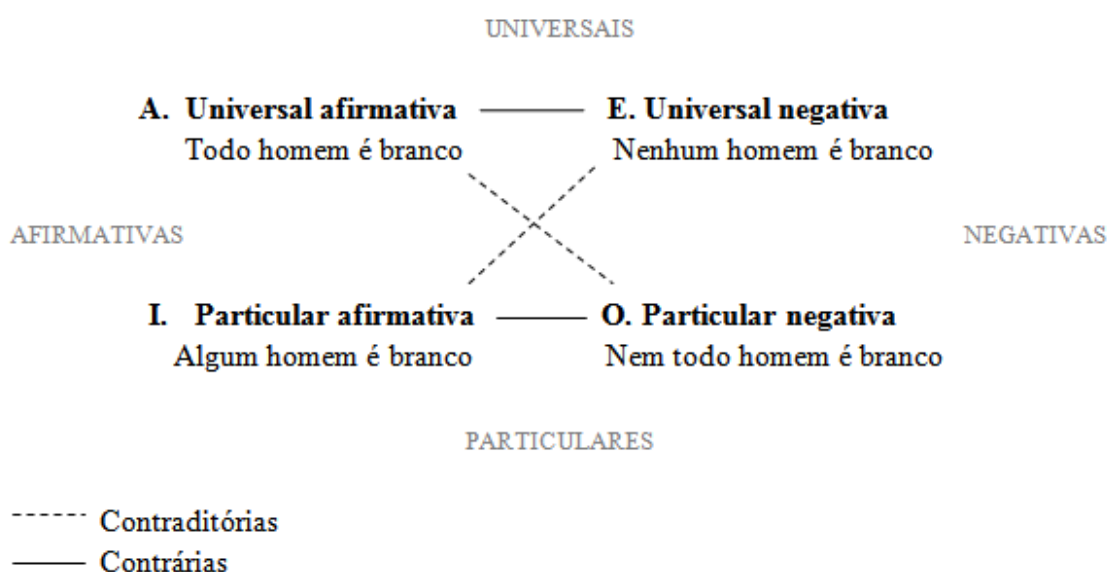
UNIVERSAIS

**A. Universal afirmativa** **E. Universal negativa**
Todo homem é branco Nenhum homem é branco

AFIRMATIVAS NEGATIVAS

**I. Particular afirmativa** **O. Particular negativa**
Algum homem é branco Nem todo homem é branco

PARTICULARES

Contraditórias
Contrárias